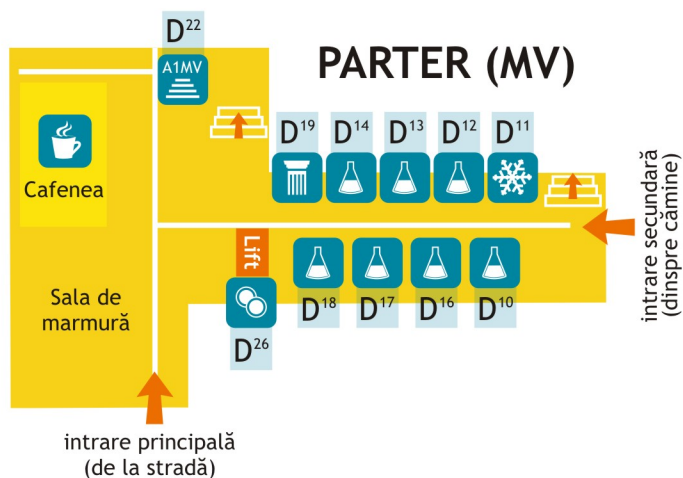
D$^{22}$

A1MV

PARTER (MV)

Cafenea

D$^{19}$ D$^{14}$ D$^{13}$ D$^{12}$ D$^{11}$

Lift

intrare secundară (dinspre cămine)

Sala de marmură

D$^{18}$ D$^{17}$ D$^{16}$ D$^{10}$

D$^{26}$

intrare principală (de la stradă)